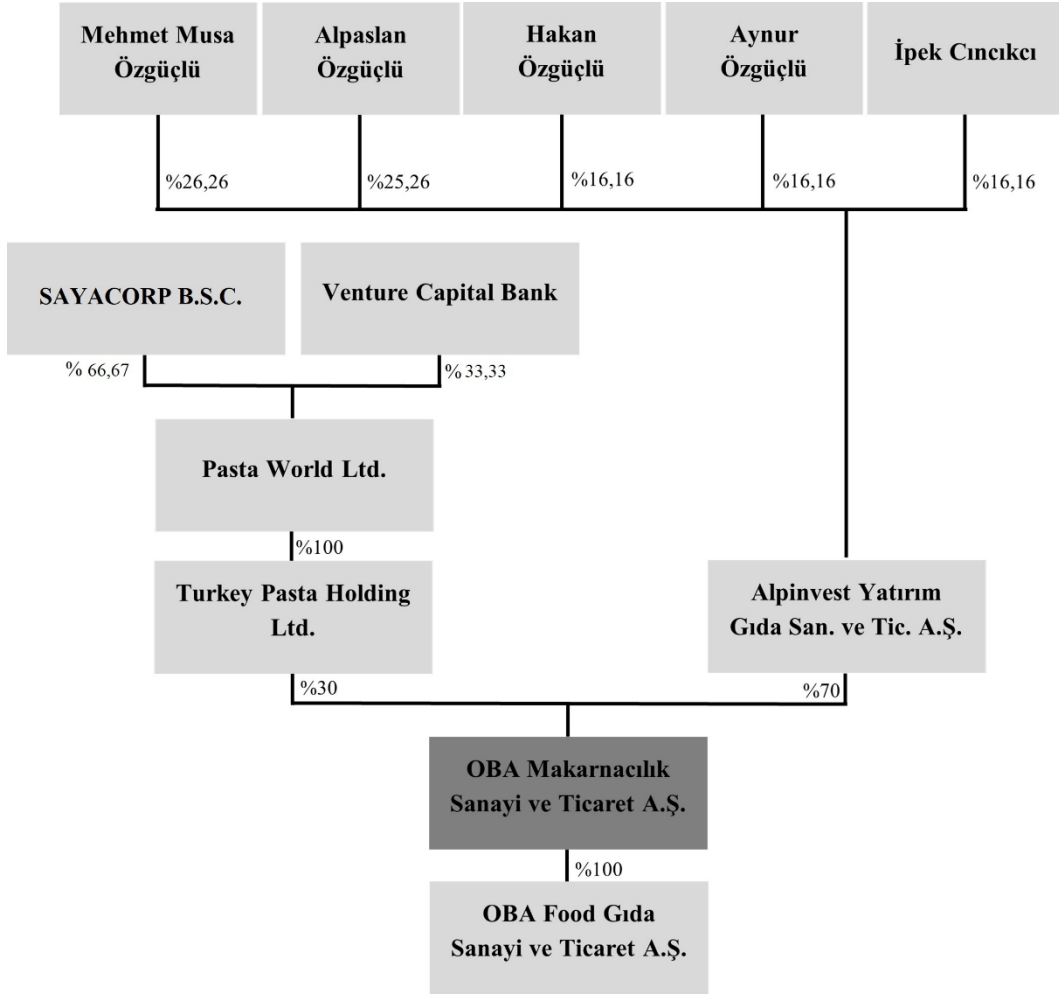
Mehmet Musa Özgüçlü

Alpaslan Özgüçlü

Hakan Özgüçlü

Aynur Özgüçlü

İpek Cıncıkcı

%26,26

%25,26

%16,16

%16,16

%16,16

SAYACORP B.S.C.

Venture Capital Bank

% 66,67

% 33,33

Pasta World Ltd.

%100

Turkey Pasta Holding Ltd.

Alpinvest Yatırım Gıda San. ve Tic. A.Ş.

%30

%70

OBA Makarnacılık Sanayi ve Ticaret A.Ş.

%100

OBA Food Gıda Sanayi ve Ticaret A.Ş.